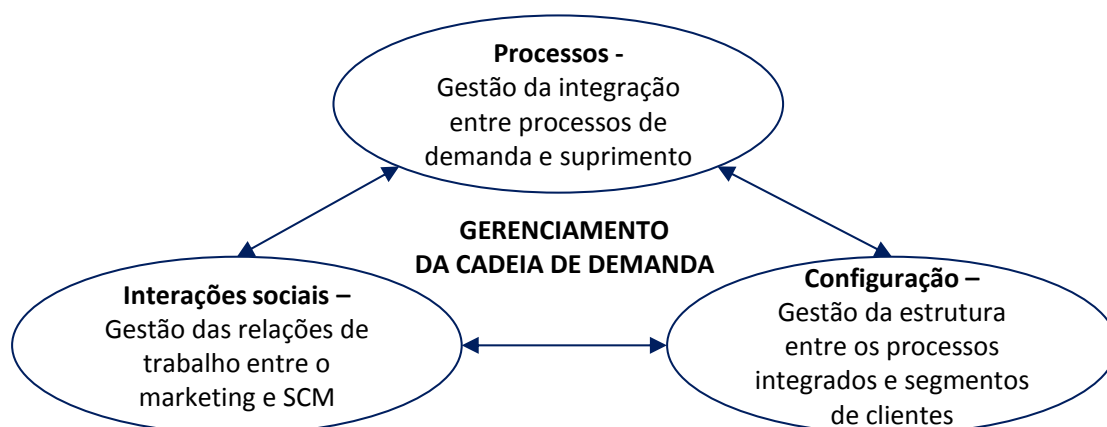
**Processos -**
Gestão da integração entre processos de demanda e suprimento

**GERENCIAMENTO DA CADEIA DE DEMANDA**

**Interações sociais –**
Gestão das relações de trabalho entre o marketing e SCM

**Configuração –**
Gestão da estrutura entre os processos integrados e segmentos de clientes